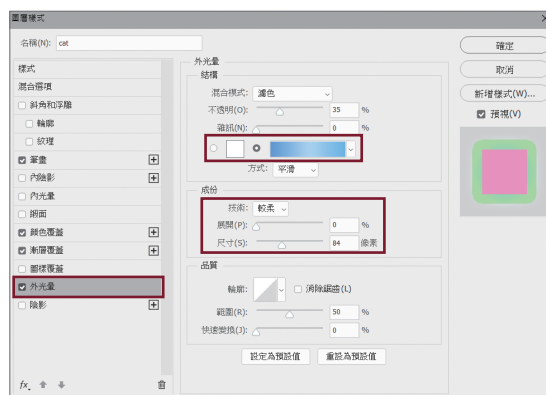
圖層樣式

名稱(N): cat

樣式
混合選項
斜角和浮雕
輪廓
紋理
筆畫 +
內陰影 +
內光暈
緞面
顏色覆蓋 +
漸層覆蓋 +
圖樣覆蓋
外光暈
陰影 +

fx

外光暈
結構
混合模式: 濾色
不透明(O): 35 %
雜訊(N): 0 %
方式: 平滑

成份
技術: 較柔
展開(P): 0 %
尺寸(S): 84 像素

品質
輪廓: 消除鋸齒(L)
範圍(R): 50 %
快速變換(J): 0 %

設定為預設值 重設為預設值

確定
取消
新增樣式(W)...
預視(V)